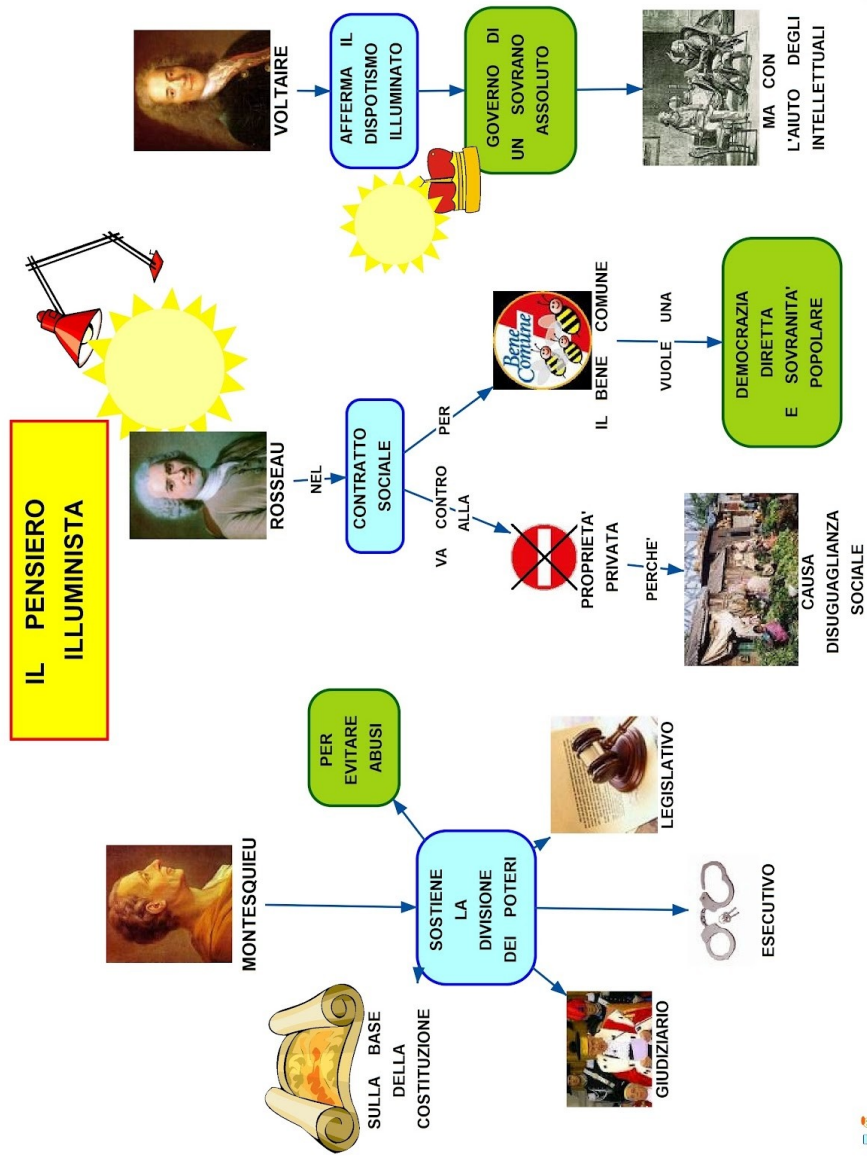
IL PENSIERO ILLUMINISTA

VOLTAIRE

AFFERMA IL DISPOTISMO ILLUMINATO

GOVERNO DI UN SOVRANO ASSOLUTO

MA CON L'AIUTO DEGLI INTELLETTUALI

ROSSEAU

NEL

CONTRATTO SOCIALE

PER

Bene Comune

IL BENE COMUNE

VUOLE UNA

DEMOCRAZIA DIRETTA E SOVRANITA' POPOLARE

VA CONTRO ALLA

PROPRIETA' PRIVATA

PERCHE'

CAUSA DISUGUAGLIANZA SOCIALE

MONTESQUIEU

SOSTIENE LA DIVISIONE DEI POTERI

PER EVITARE ABUSI

LEGISLATIVO

ESECUTIVO

GIUDIZIARIO

SULLA BASE DELLA COSTITUZIONE